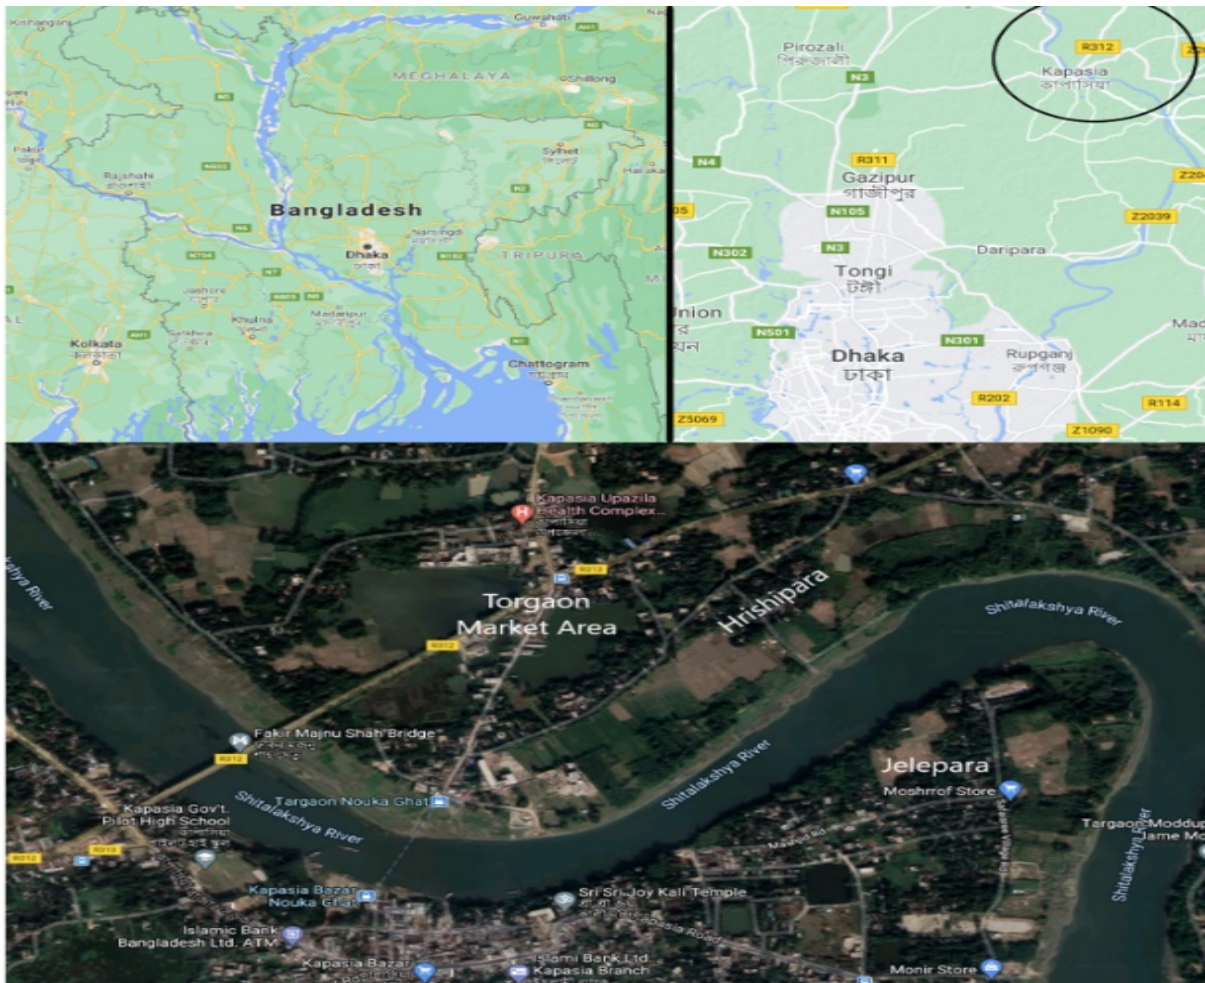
Kishanganj
Guwahati
MEGHALAYA
Shillong
Sylhet
সিলেট
Rajshahi
রাজশাহী
Bangladesh
Narsingdi
Dhaka
ঢাকা
TRIPURA
Jashore
যশোর
Khulna
খুলনা
Madaripur
মাদারীপুর
Kolkata
কলকাতা
Satkhira
Chattogram
চট্টগ্রাম
N2
N5
N7
N8

Pirozali
পিরুজালী
N3
R312
Kapasia
কাপাসিয়া
R311
N4
Gazipur
গাজীপুর
N105
Z2039
N3
N302
Daripara
Tongi
টঙ্গী
Union
N501
N301
Dhaka
ঢাকা
Rupganj
রূপগঞ্জ
R202
R114
Z5069
Z1090

Kapasia Upazila Health Complex...
R312
Torgaon Market Area
Hrishipara
Shitalakshya River
Shitalakshya River
R312
Fakir Majnu Shah Bridge
R312
Kapasia Gov't. Pilot High School
R312
Targaon Nouka Ghat
Shitalakshya River
Jelepara
Moshrrof Store
Targaon Moddupara Jame Mo
Shitalakshya River
Kapasia Bazar Nouka Ghat
Sri Sri Joy Kali Temple
Islamic Bank Bangladesh Ltd. ATM
Islami Bank Ltd. Kapasia Branch
Kapasia Bazar
Monir Store